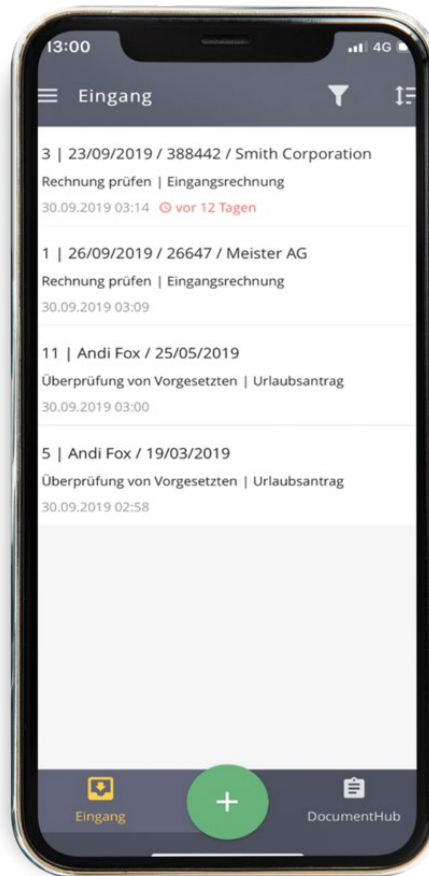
13:00

4G

Eingang

3 | 23/09/2019 / 388442 / Smith Corporation
Rechnung prüfen | Eingangsrechnung
30.09.2019 03:14 vor 12 Tagen

1 | 26/09/2019 / 26647 / Meister AG
Rechnung prüfen | Eingangsrechnung
30.09.2019 03:09

11 | Andi Fox / 25/05/2019
Überprüfung von Vorgesetzten | Urlaubsantrag
30.09.2019 03:00

5 | Andi Fox / 19/03/2019
Überprüfung von Vorgesetzten | Urlaubsantrag
30.09.2019 02:58

Eingang
+
DocumentHub